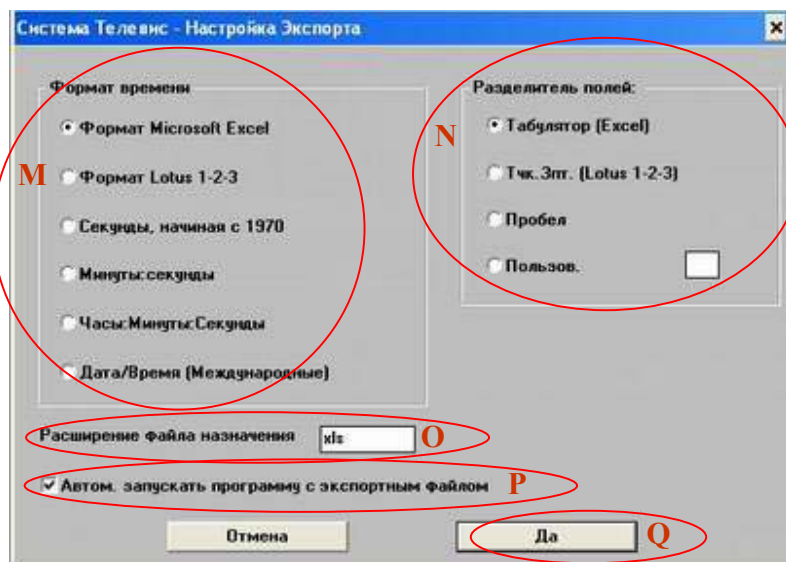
Система Телевис - Настройка Экспорта

Формат времени

Формат Microsoft Excel

Формат Lotus 1-2-3

Секунды, начиная с 1970

Минуты:секунды

Часы:Минуты:Секунды

Дата/Время (Международные)

M

Разделитель полей:

N

Табулятор (Excel)

Тчк.Зпт. (Lotus 1-2-3)

Пробел

Пользов.

Расширение файла назначения xls O

Автом. запускать программу с экспортным файлом P

Отмена

Да Q